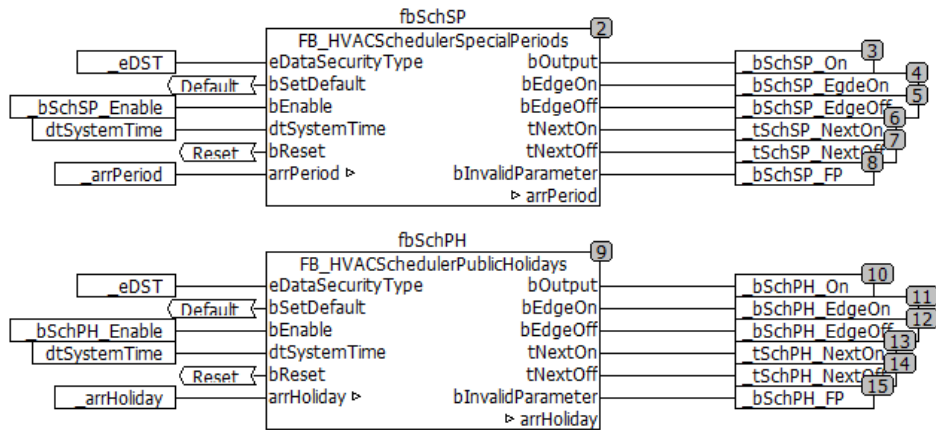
fbSchSP
2
FB_HVACSchedulerSpecialPeriods
_eDST
eDataSecurityType
bOutput
_bSchSP_On
3
Default
bSetDefault
bEdgeOn
_bSchSP_EgdeOn
4
_bSchSP_Enable
bEnable
bEdgeOff
_bSchSP_EdgeOff
5
dtSystemTime
dtSystemTime
tNextOn
_tSchSP_NextOn
6
Reset
bReset
tNextOff
_tSchSP_NextOff
7
_arrPeriod
arrPeriod ▹
bInvalidParameter
_bSchSP_FP
8
▹ arrPeriod

fbSchPH
9
FB_HVACSchedulerPublicHolidays
_eDST
eDataSecurityType
bOutput
_bSchPH_On
10
Default
bSetDefault
bEdgeOn
_bSchPH_EdgeOn
11
_bSchPH_Enable
bEnable
bEdgeOff
_bSchPH_EdgeOff
12
dtSystemTime
dtSystemTime
tNextOn
_tSchPH_NextOn
13
Reset
bReset
tNextOff
_tSchPH_NextOff
14
_arrHoliday
arrHoliday ▹
bInvalidParameter
_bSchPH_FP
15
▹ arrHoliday